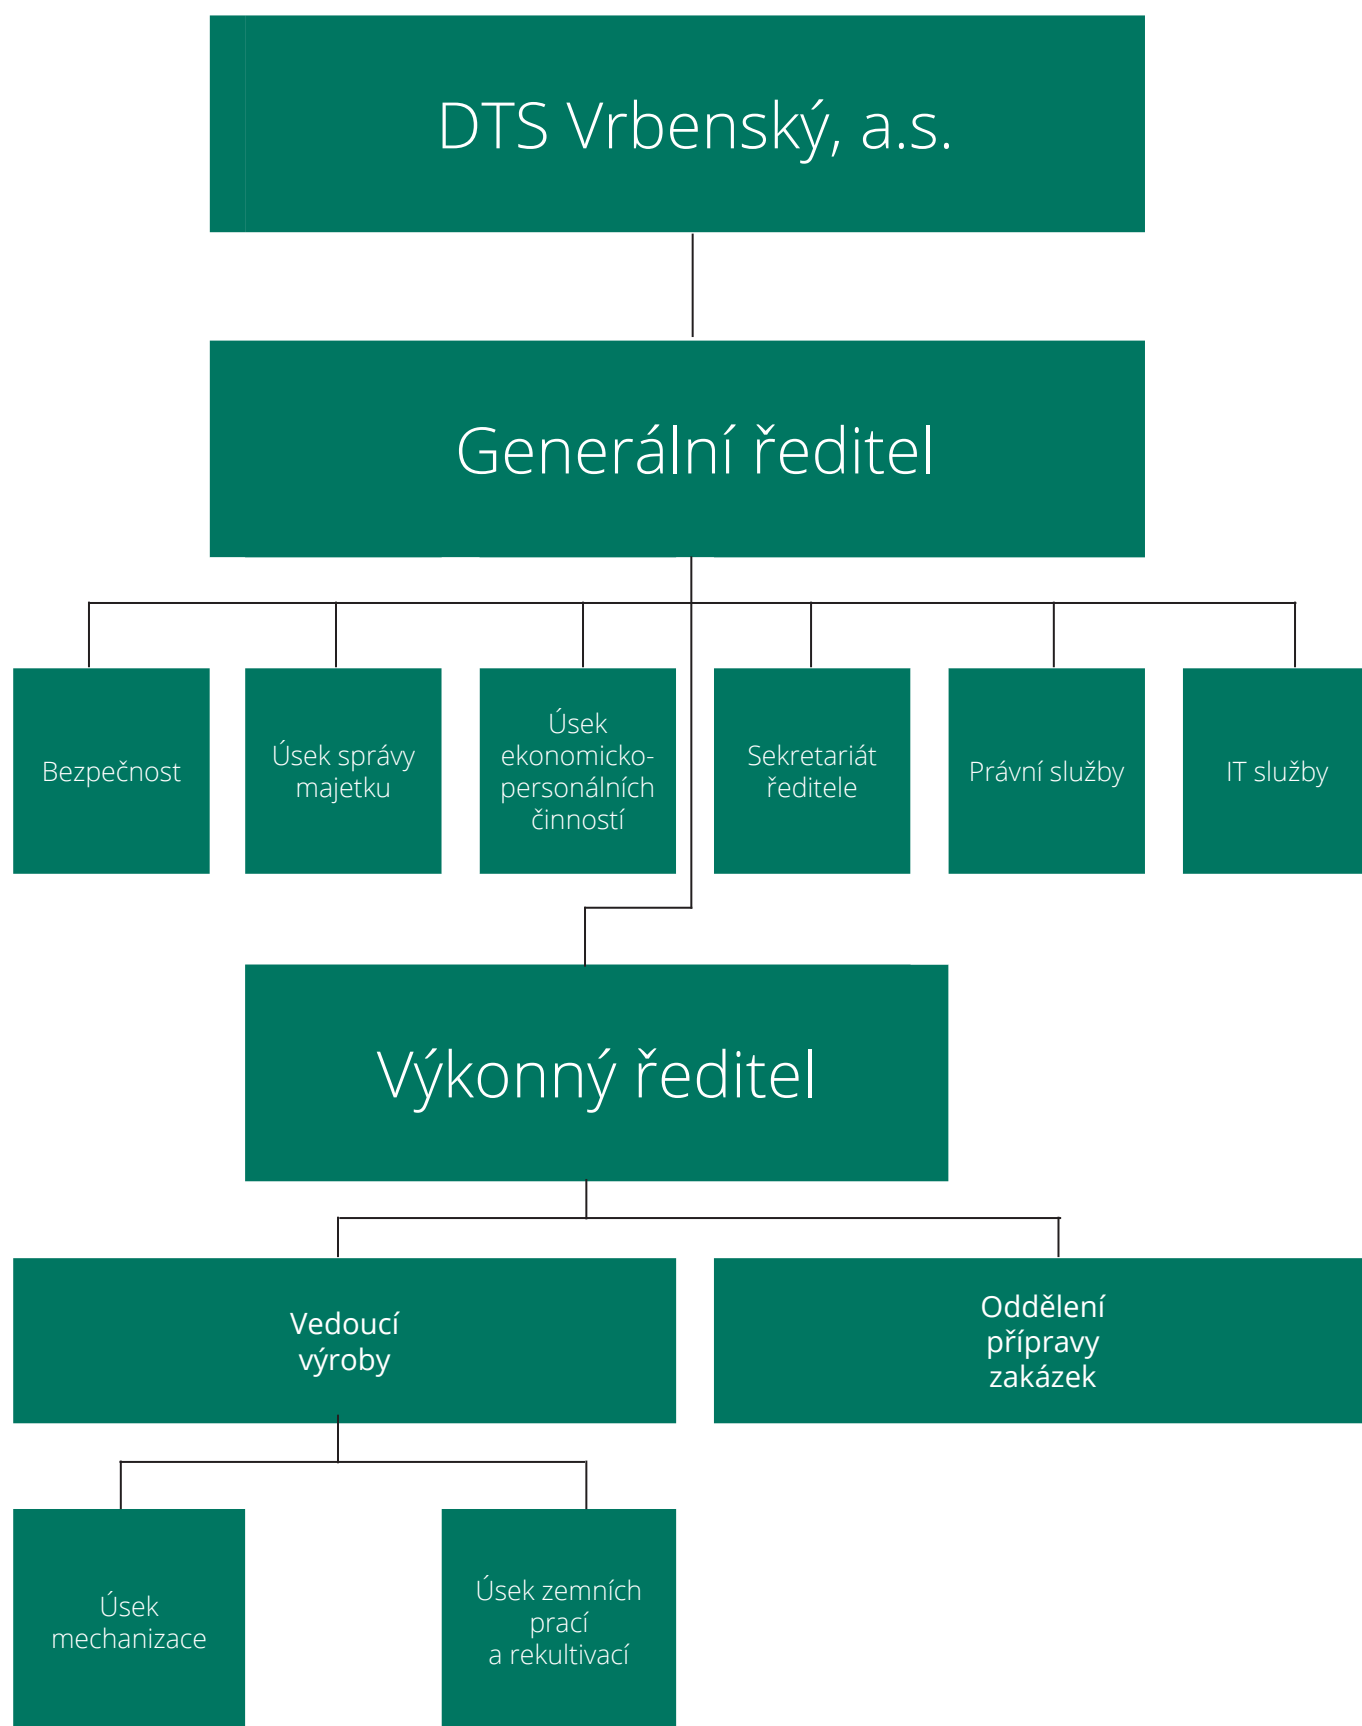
DTS Vrbenský, a.s.

Generální ředitel

Bezpečnost

Úsek správy majetku

Úsek ekonomicko-personálních činností

Sekretariát ředitele

Právní služby

IT služby

Výkonný ředitel

Vedoucí výroby

Oddělení přípravy zakázek

Úsek mechanizace

Úsek zemních prací a rekultivací